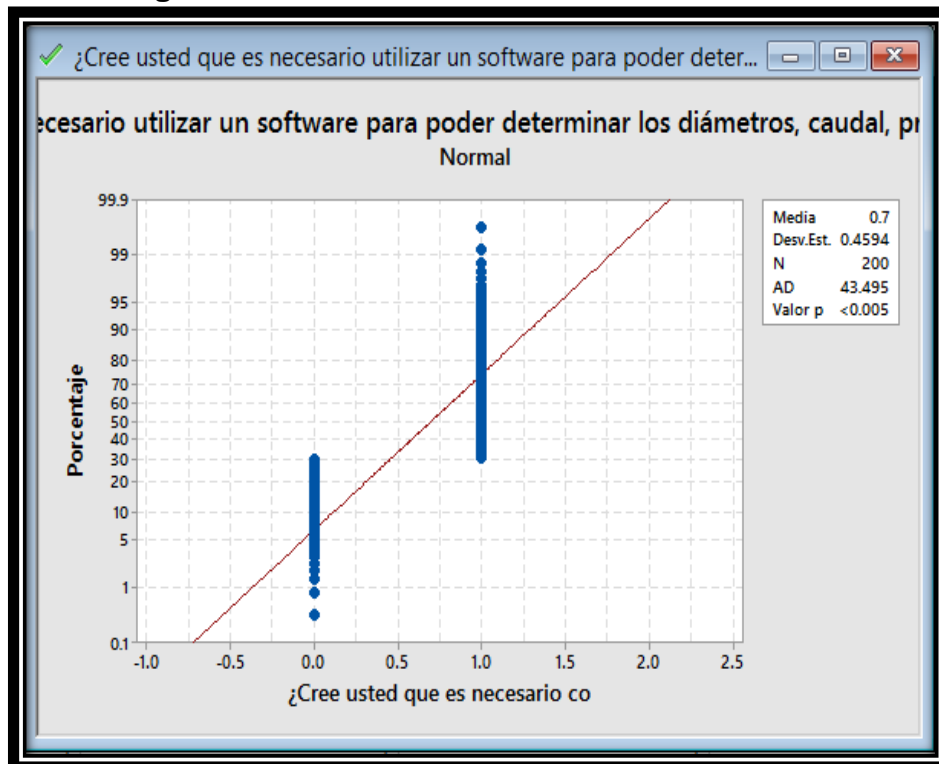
¿Cree usted que es necesario utilizar un software para poder deter...

ecesario utilizar un software para poder determinar los diámetros, caudal, pr

Normal

| | |
|---|---|
| Media | 0.7 |
| Desv.Est. | 0.4594 |
| N | 200 |
| AD | 43.495 |
| Valor p | <0.005 |

99.9
99
95
90
80
70
60
50
40
30
20
10
5
1
0.1

Porcentaje

-1.0 -0.5 0.0 0.5 1.0 1.5 2.0 2.5

¿Cree usted que es necesario co